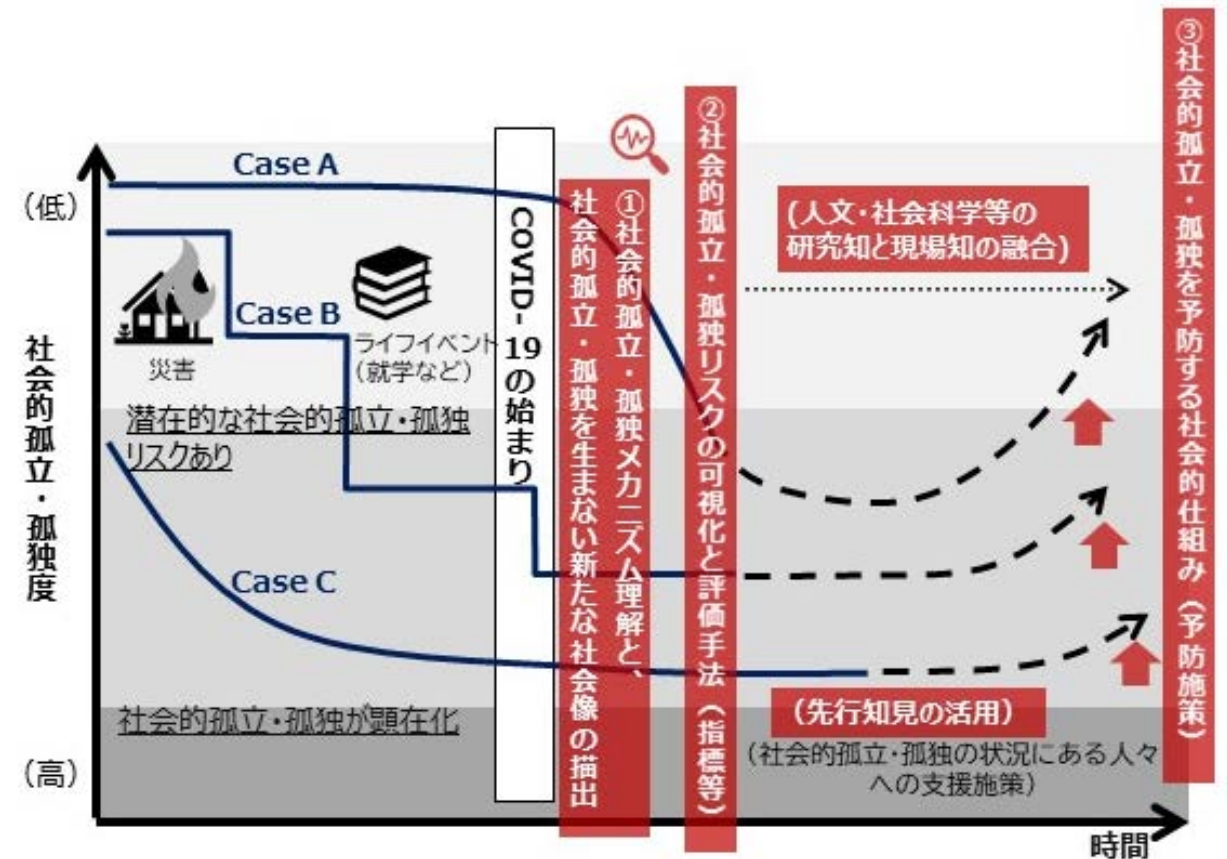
(低)

社会的孤立・孤独度

(高)

Case A

Case B

Case C

災害

ライフイベント(就学など)

潜在的な社会的孤立・孤独リスクあり

社会的孤立・孤独が顕在化

COVID-19の始まり

①社会的孤立・孤独メカニズム理解と、社会的孤立・孤独を生まない新たな社会像の描出

②社会的孤立・孤独リスクの可視化と評価手法(指標等)

(人文・社会科学等の研究知と現場知の融合)

(先行知見の活用)

(社会的孤立・孤独の状況にある人々への支援施策)

③社会的孤立・孤独を予防する社会的仕組み(予防施策)

時間